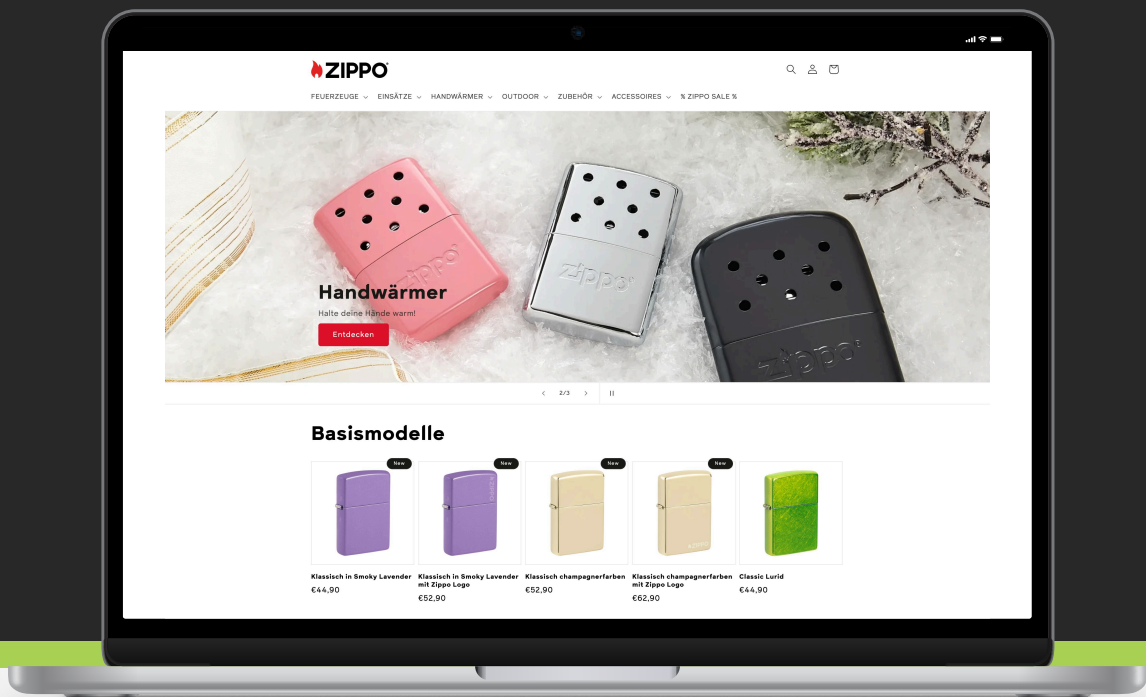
ZIPPO

FEUERZEUGE EINSÄTZE HANDWÄRMER OUTDOOR ZUBEHÖR ACCESSOIRES % ZIPPO SALE %

Handwärmer

Halte deine Hände warm!

Entdecken

2/3

Basismodelle

New

New

New

New

Klassisch in Smoky Lavender
€44,90

Klassisch in Smoky Lavender mit Zippo Logo
€52,90

Klassisch champagnerfarben
€52,90

Klassisch champagnerfarben mit Zippo Logo
€62,90

Classic Lurid
€44,90